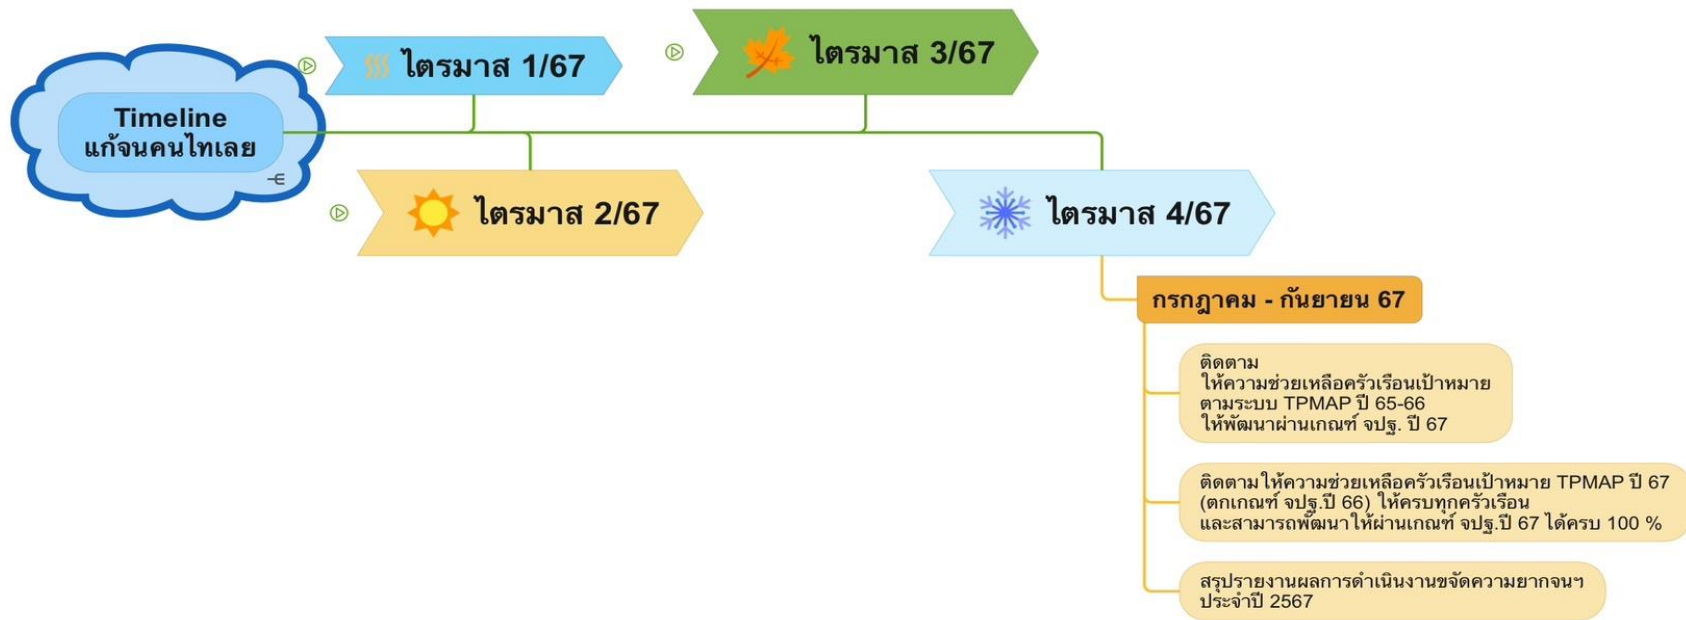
Timeline
แก้จนคนไทเลย

ไตรมาส 1/67

ไตรมาส 3/67

ไตรมาส 2/67

ไตรมาส 4/67

กรกฎาคม - กันยายน 67

ติดตาม
ให้ความช่วยเหลือครัวเรือนเป้าหมาย
ตามระบบ TPMAP ปี 65-66
ให้พัฒนาผ่านเกณฑ์ จปฐ. ปี 67

ติดตามให้ความช่วยเหลือครัวเรือนเป้าหมาย TPMAP ปี 67 (ตกเกณฑ์ จปฐ.ปี 66) ให้ครบทุกครัวเรือน และสามารถพัฒนาให้ผ่านเกณฑ์ จปฐ.ปี 67 ได้ครบ 100 %

สรุปรายงานผลการดำเนินงานขจัดความยากจนฯ ประจำปี 2567